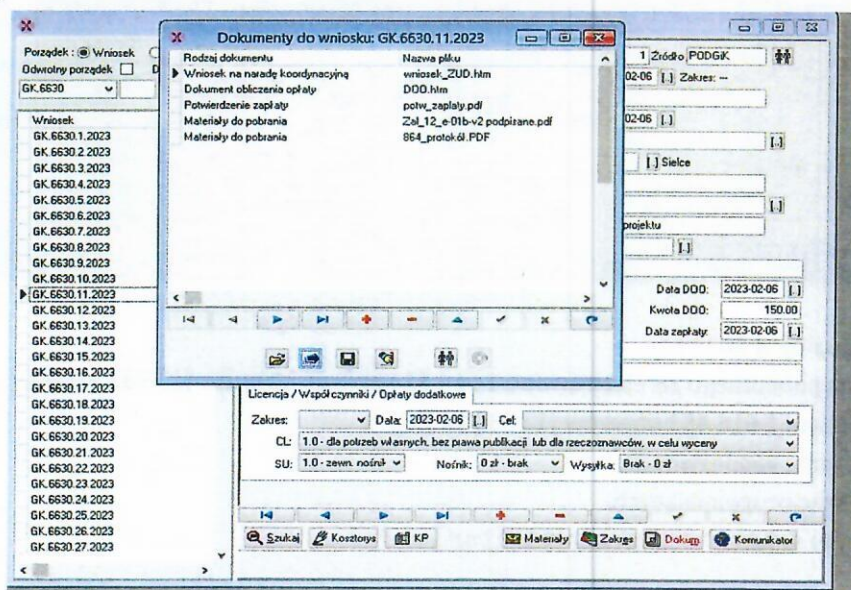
Porządek : Wniosek
Odwrotny porządek
GK.6630

Wniosek
GK.6630.1.2023
GK.6630.2.2023
GK.6630.3.2023
GK.6630.4.2023
GK.6630.5.2023
GK.6630.6.2023
GK.6630.7.2023
GK.6630.8.2023
GK.6630.9.2023
GK.6630.10.2023
GK.6630.11.2023
GK.6630.12.2023
GK.6630.13.2023
GK.6630.14.2023
GK.6630.15.2023
GK.6630.16.2023
GK.6630.17.2023
GK.6630.18.2023
GK.6630.19.2023
GK.6630.20.2023
GK.6630.21.2023
GK.6630.22.2023
GK.6630.23.2023
GK.6630.24.2023
GK.6630.25.2023
GK.6630.26.2023
GK.6630.27.2023

Dokumenty do wniosku: GK.6630.11.2023

| Rodzaj dokumentu | Nazwa pliku |
|---|---|
| Wniosek na naradę koordynacyjną | wniosek_ZUD.htm |
| Dokument obliczenia opłaty | DOO.htm |
| Potwierdzenie zapłaty | potw_zaplaty.pdf |
| Materiały do pobrania | Zal_12_e-01b-v2 podpisane.pdf |
| Materiały do pobrania | 864_protokól.PDF |

1 Źródło PODGiK
02-06 [..] Zakres: --
02-06 [..]
[..]
[..] Sielce
[..]
projektu
[..]
Data DOO: 2023-02-06 [..]
Kwota DOO: 150.00
Data zapłaty: 2023-02-06 [..]

Licencja / Współczynniki / Opłaty dodatkowe
Zakres: Data: 2023-02-06 [..] Cel:
CL: 1.0 - dla potrzeb własnych, bez prawa publikacji lub dla rzeczoznawców, w celu wyceny
SU: 1.0 - zewn. nośnik Nośnik: 0 zł - brak Wysyłka: Brak - 0 zł

Szukaj Kosztorys KP Materiały Zakres Dokum. Komunikator